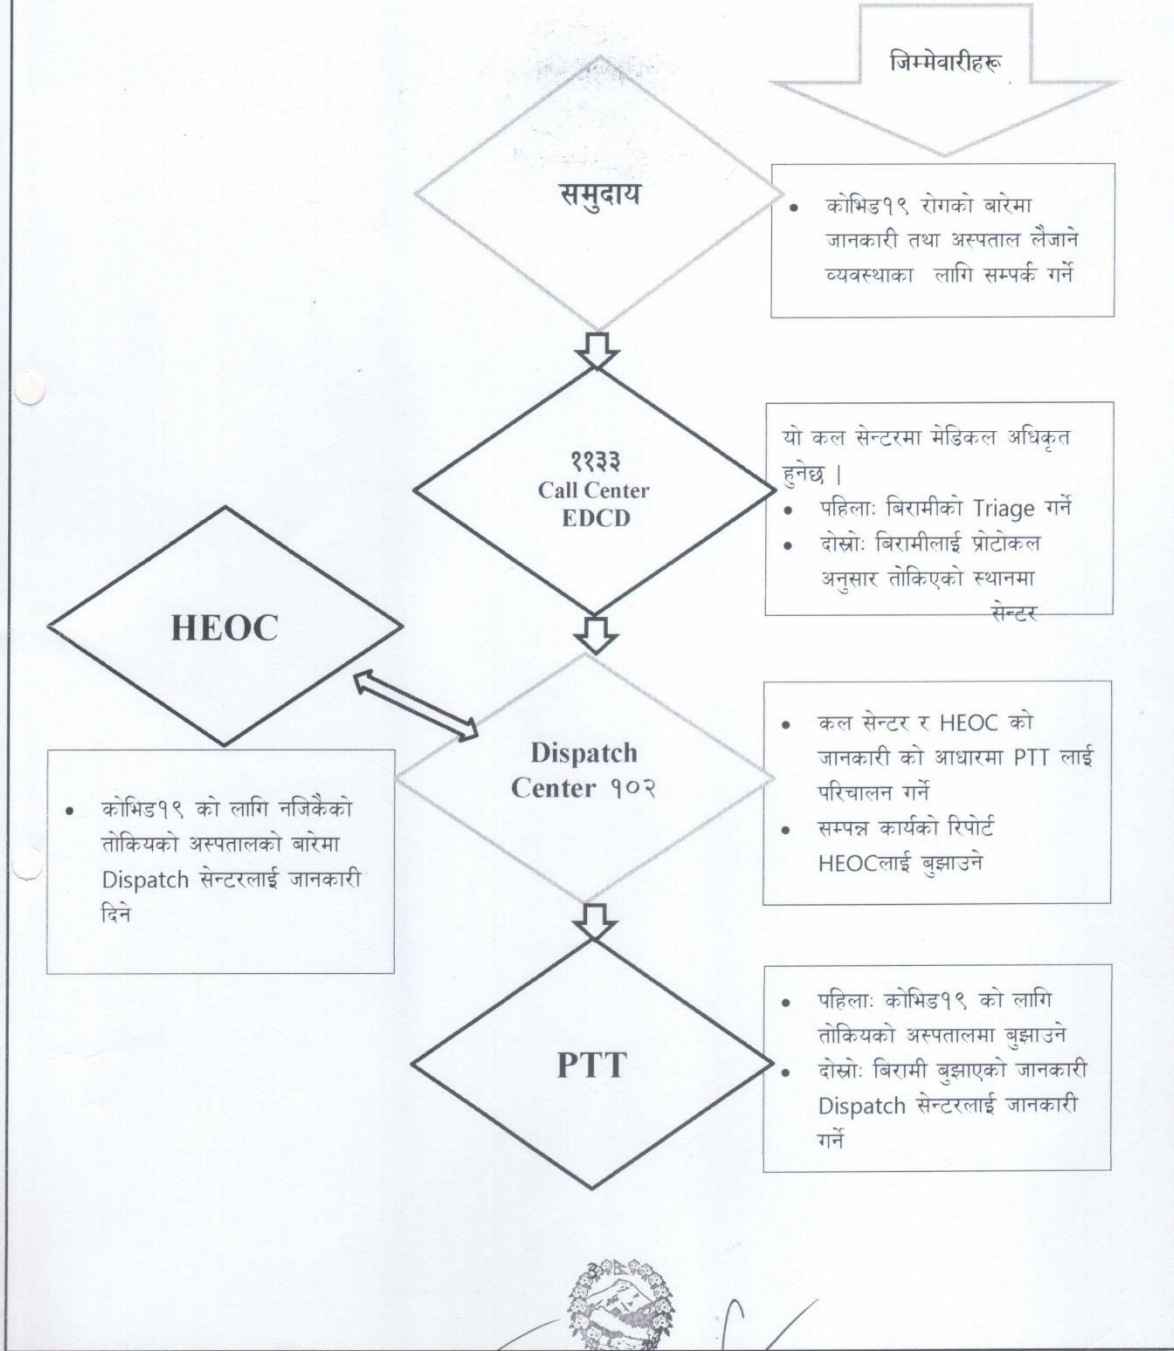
जिम्मेवारीहरू

समुदाय

• कोभिड१९ रोगको बारेमा जानकारी तथा अस्पताल लैजाने व्यवस्थाका लागि सम्पर्क गर्ने

११३३
Call Center
EDCD

यो कल सेन्टरमा मेडिकल अधिकृत हुनेछ ।
• पहिलाः बिरामीको Triage गर्ने
• दोस्रोः बिरामीलाई प्रोटोकल अनुसार तोकिएको स्थानमा सेन्टर

HEOC

Dispatch Center १०२

• कल सेन्टर र HEOC को जानकारी को आधारमा PTT लाई परिचालन गर्ने
• सम्पन्न कार्यको रिपोर्ट HEOCलाई बुझाउने

• कोभिड१९ को लागि नजिकैको तोकियको अस्पतालको बारेमा Dispatch सेन्टरलाई जानकारी दिने

PTT

• पहिलाः कोभिड१९ को लागि तोकियको अस्पतालमा बुझाउने
• दोस्रोः बिरामी बुझाएको जानकारी Dispatch सेन्टरलाई जानकारी गर्ने

3